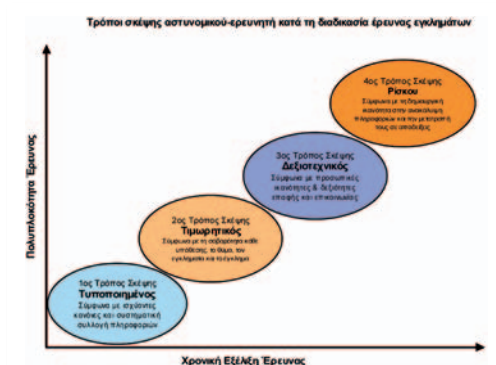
Τρόποι σκέψης αστυνομικού-ερευνητή κατά τη διαδικασία έρευνας εγκλημάτων

Πολυπλοκότητα Έρευνας

4ος Τρόπος Σκέψης
Ρίσκου
Σύμφωνα με τη δημιουργική ικανότητα στην ανακάλυψη πληροφοριών και την μετατροπή τους σε αποδείξεις

3ος Τρόπος Σκέψης
Δεξιοτεχνικός
Σύμφωνα με προσωπικές ικανότητες & δεξιότητες επαφής και επικοινωνίας

2ος Τρόπος Σκέψης
Τιμωρητικός
Σύμφωνα με τη σοβαρότητα κάθε υπόθεσης, το θύμα, τον εγκληματία και το έγκλημα

1ος Τρόπος Σκέψης
Τυποποιημένος
Σύμφωνα με σχετικούς κανόνες και συστηματική συλλογή πληροφοριών

Χρονική Εξέλιξη Έρευνας